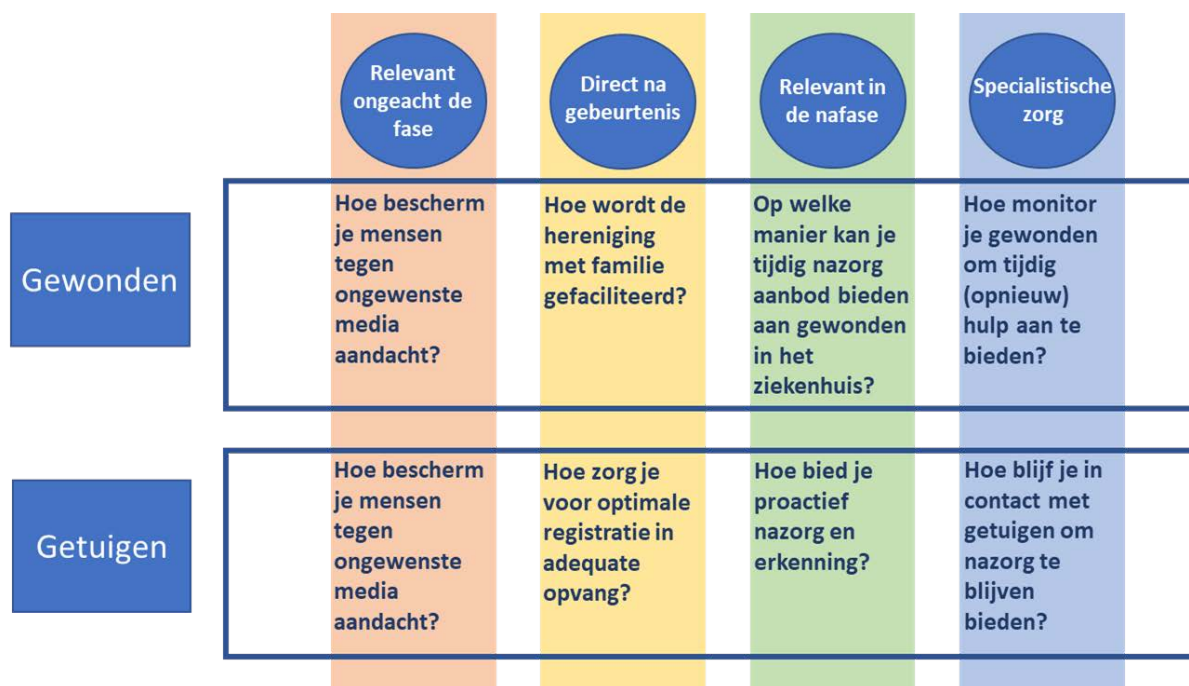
| | Relevant ongeacht de fase | Direct na gebeurtenis | Relevant in de nafase | Specialistische zorg |
|---|---|---|---|---|
| Gewonden | Hoe bescherm je mensen tegen ongewenste media aandacht? | Hoe wordt de hereniging met familie gefaciliteerd? | Op welke manier kan je tijdig nazorg aanbod bieden aan gewonden in het ziekenhuis? | Hoe monitor je gewonden om tijdig (opnieuw) hulp aan te bieden? |
| Getuigen | Hoe bescherm je mensen tegen ongewenste media aandacht? | Hoe zorg je voor optimale registratie in adequate opvang? | Hoe bied je proactief nazorg en erkenning? | Hoe blijf je in contact met getuigen om nazorg te blijven bieden? |